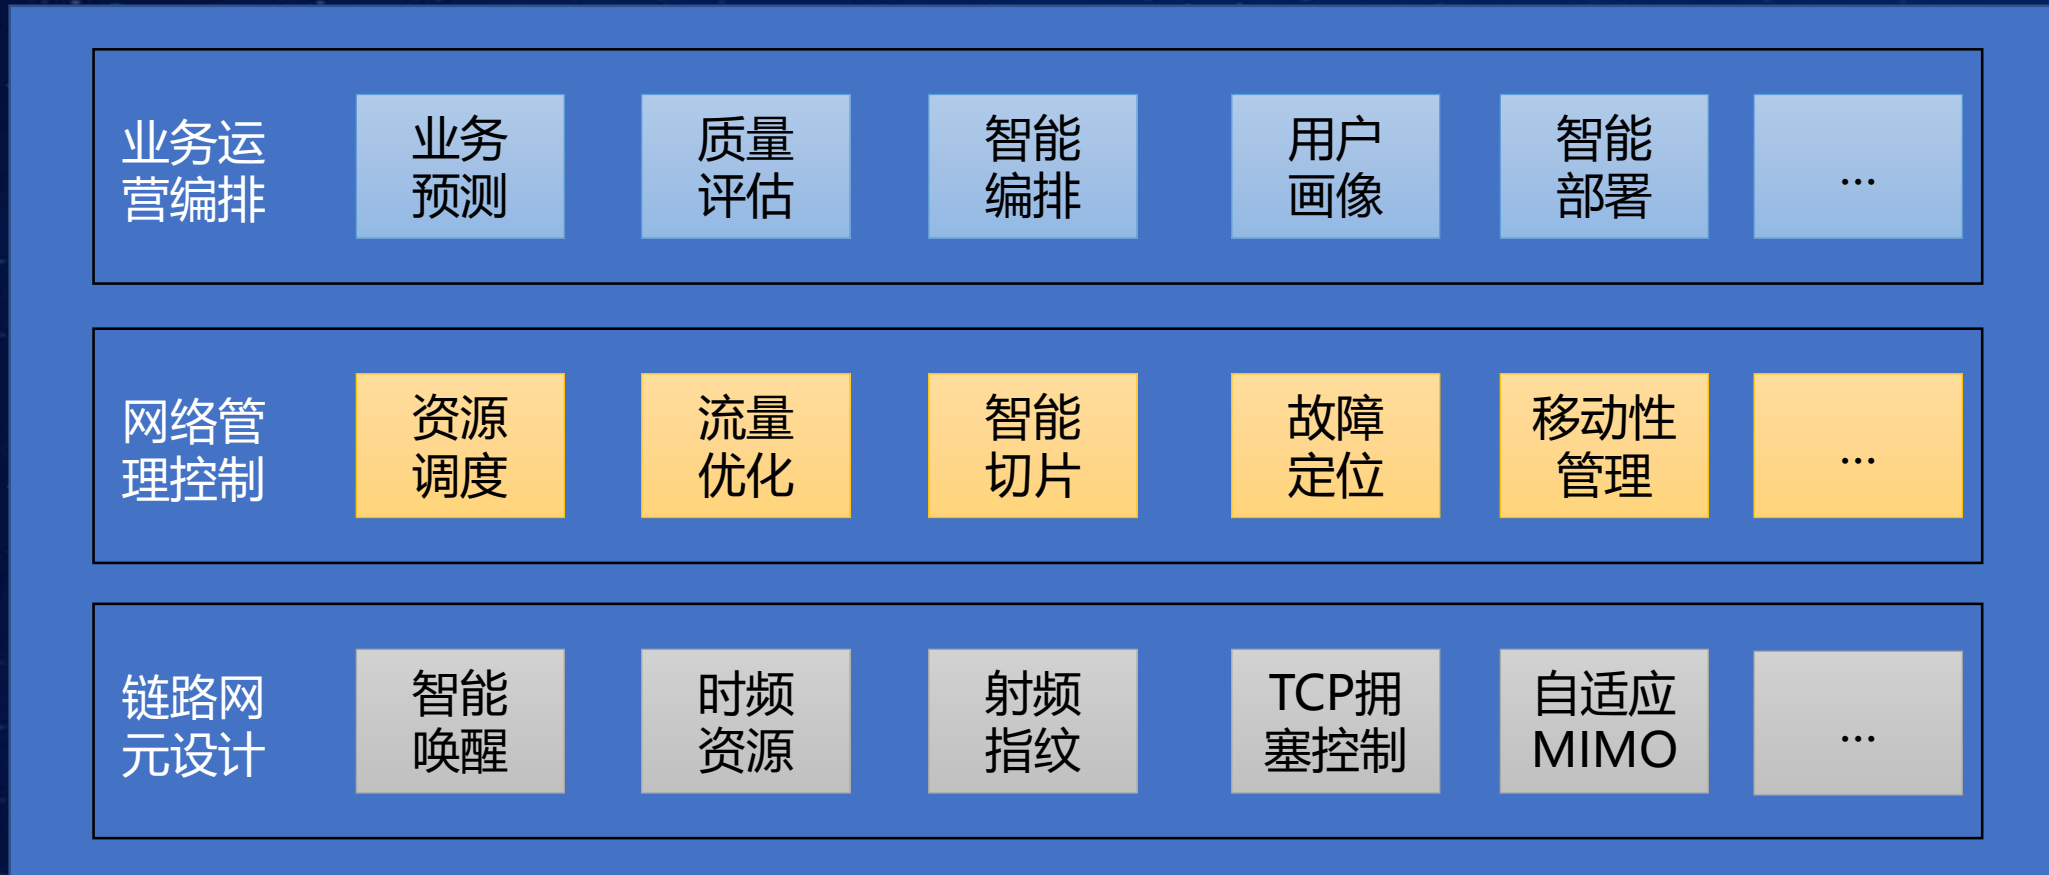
业务运营编排

业务预测

质量评估

智能编排

用户画像

智能部署

…

网络管理控制

资源调度

流量优化

智能切片

故障定位

移动性管理

…

链路网元设计

智能唤醒

时频资源

射频指纹

TCP拥塞控制

自适应MIMO

…